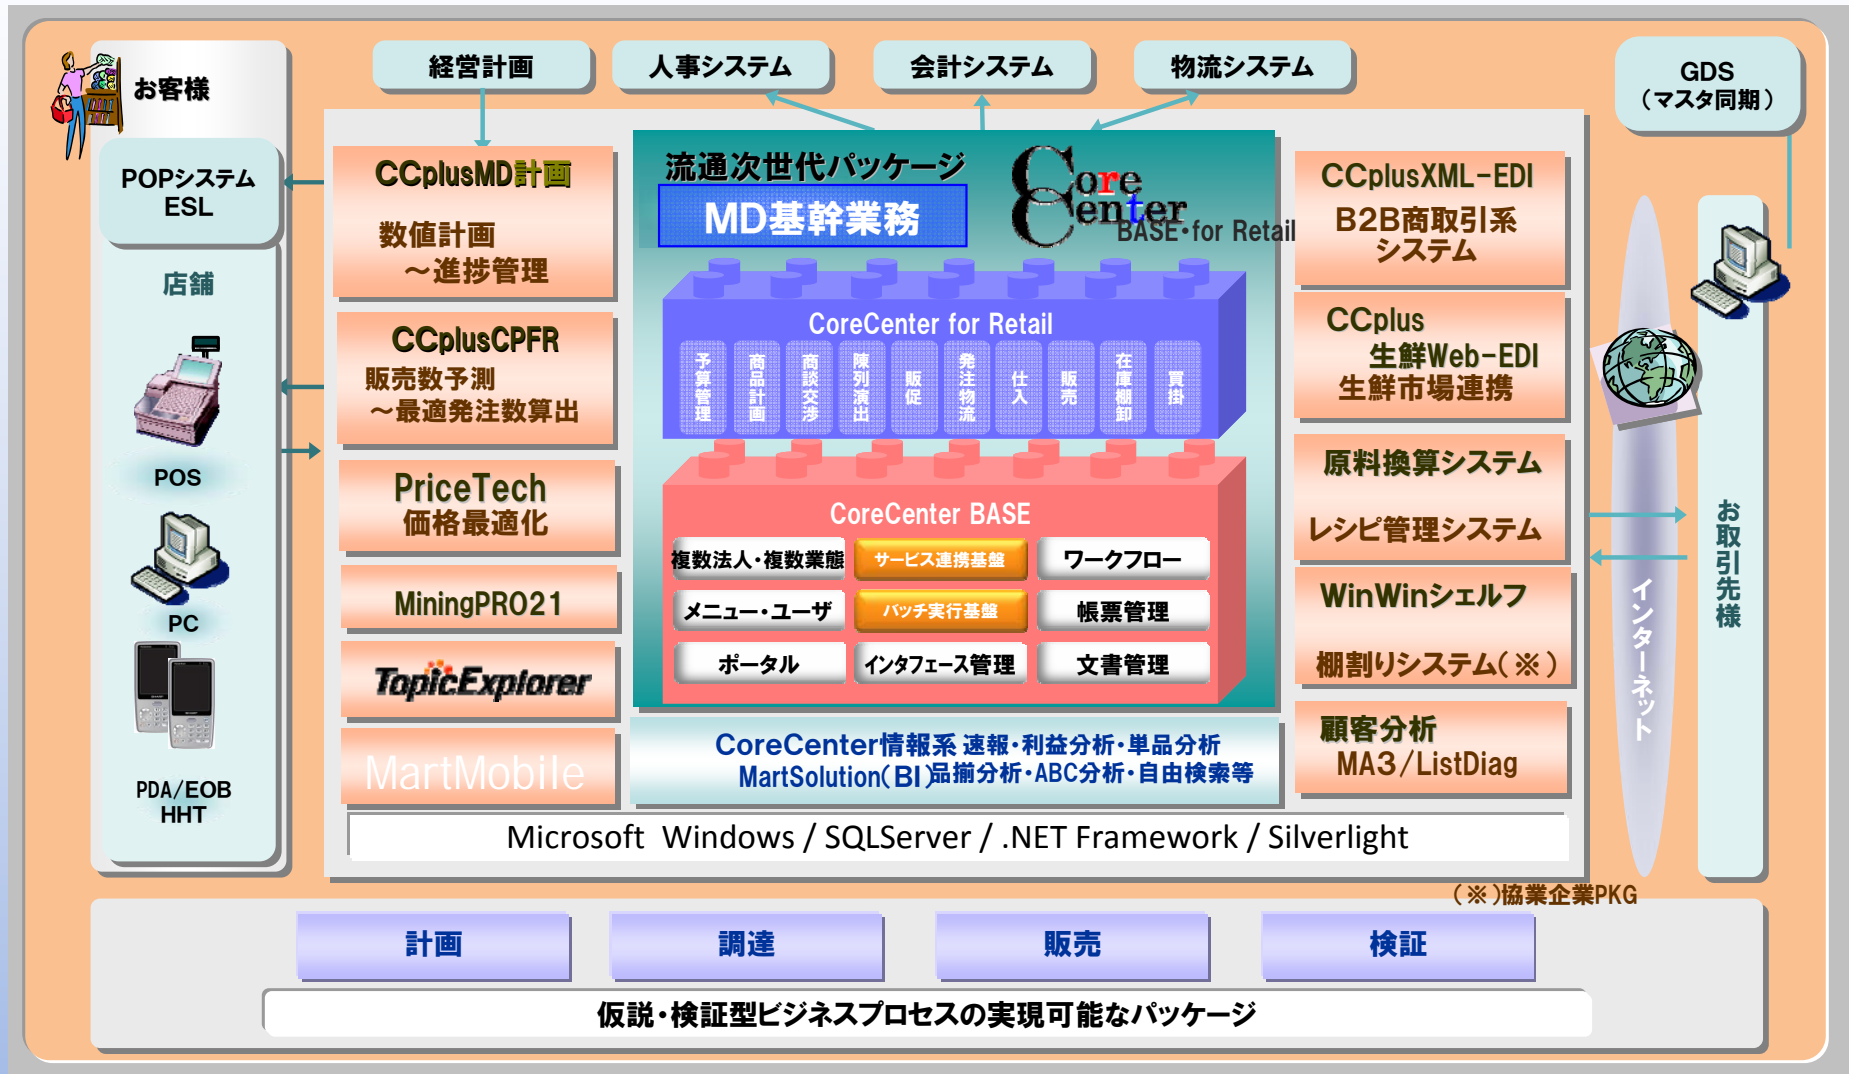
お客様

POPシステム
ESL

店舗

POS

PC

PDA/EOB
HHT

経営計画

人事システム

会計システム

物流システム

GDS
（マスタ同期）

CCplusMD計画
数値計画
～進捗管理

CCplusCPFR
販売数予測
～最適発注数算出

PriceTech
価格最適化

MiningPRO21

TopicExplorer

MartMobile

流通次世代パッケージ
MD基幹業務

Core Center
BASE・for Retail

CoreCenter for Retail

予算管理

商品計画

商談交渉

陳列演出

販促

発注物流

仕入

販売

在庫棚卸

買掛

CoreCenter BASE

複数法人・複数業態

サービス連携基盤

ワークフロー

メニュー・ユーザ

バッチ実行基盤

帳票管理

ポータル

インタフェース管理

文書管理

CoreCenter情報系 速報・利益分析・単品分析
MartSolution(BI)品揃分析・ABC分析・自由検索等

Microsoft Windows / SQLServer / .NET Framework / Silverlight

CCplusXML-EDI
B2B商取引系
システム

CCplus
生鮮Web-EDI
生鮮市場連携

原料換算システム

レシピ管理システム

WinWinシェルフ
棚割りシステム(※)

顧客分析
MA3/ListDiag

インターネット

お取引先様

(※)協業企業PKG

計画

調達

販売

検証

仮説・検証型ビジネスプロセスの実現可能なパッケージ